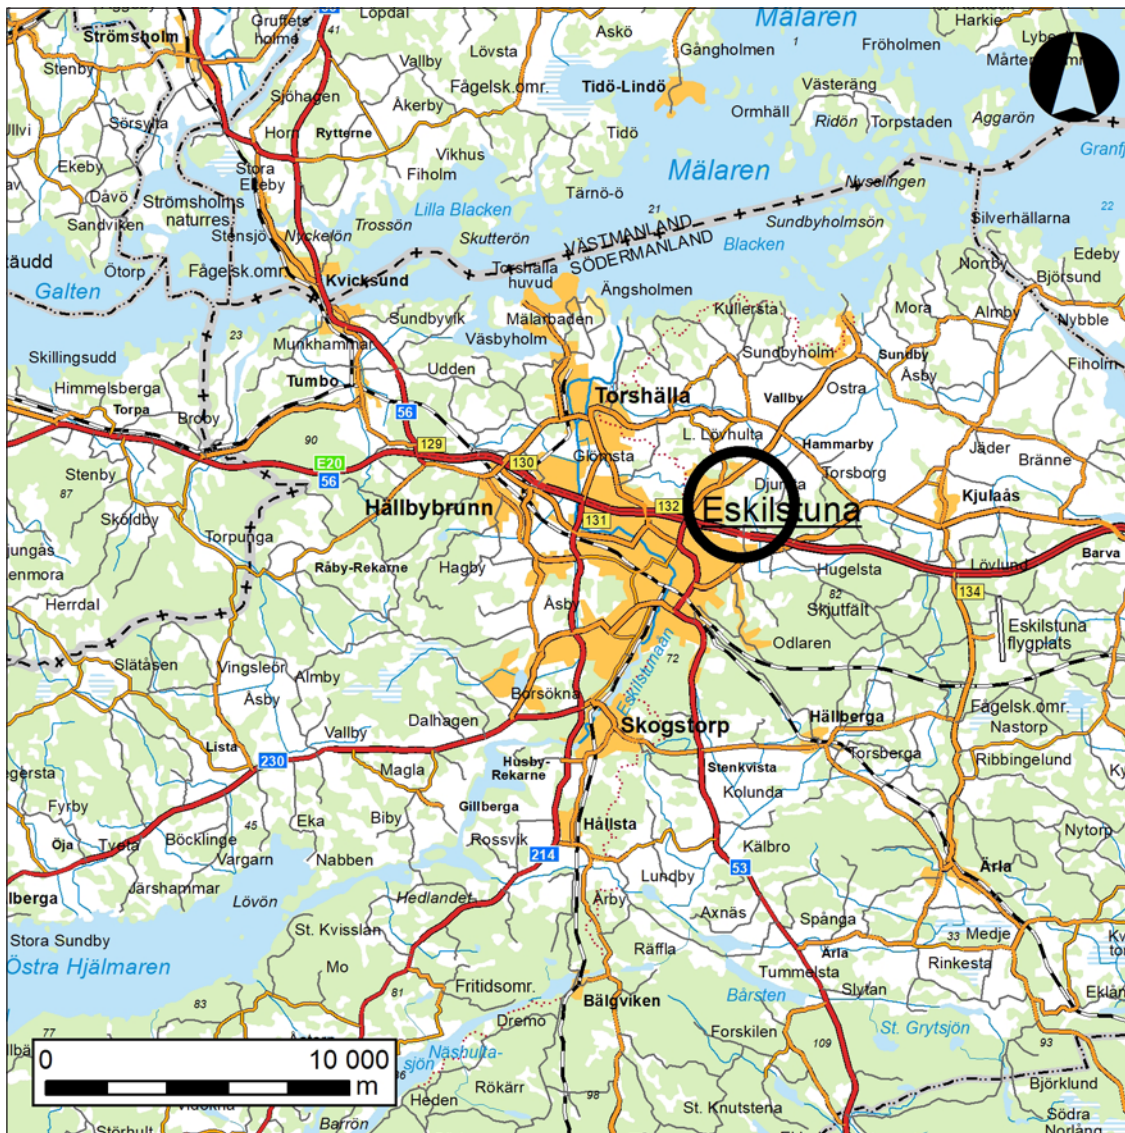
Mälaren
Strömsholm
Gruftets holme
Lopdal
Askö
Gångholmen
Fröholmen
Harkie
Lybo
Stenby
Vallby
Lövsta
Fågelsk.omr.
Tidö-Lindö
Mårte
Sjöhagen
Åkerby
Västeräng
Ullvi
Sörsyta
Hor
Rytterne
Tidö
Ormhäll
Ridön
Torpstaden
Aggarön
Vikhus
Granf
Ekeby
Stora Ekeby
Fiholm
Mälaren
Nyselingen
Dåvö
Strömsholms naturres.
Tärnö-ö
Trossön
Lilla Blacken
21
Silverhällarna
Sandviken
Stensjö
Nyckelön
Skutterön
VÄSTMANLAND
SÖDERMANLAND
Sundbyholmsön
22
Blacken
Edeby
äudd
Otorp
Fågelsk.omr.
Kvicksund
Torshälla huvud
Norrby
Björsund
Galten
Ängsholmen
Kullersta
Mora
Almby
Nybble
23
Sundbyvik
Mälarbaden
Skillingsudd
Munkhammar
Väsbyholm
Sundbyholm
Sundby
Fiholm
Åsby
Himmelsberga
Tumbo
Udden
Torshälla
Vallby
Ostra
Torpa
Broby
56
L. Lövhulta
Hammarby
90
129
Glömsta
Jäder
Stenby
E20
130
Djurvuta
Torsborg
Bränne
87
56
Hällbybrunn
132
Eskilstuna
Kjulaås
Sköldby
131
Torpunga
Barva
jungås
Råby-Rekarne
Hagby
Hugelsta
Lövlund
enmora
Åsby
82
Skjutfält
134
Herrdal
Eskilstuna flygplats
Odlaren
Eskilstunaån
72
Slätasen
Vingsleör
Almby
Fågelsk.omr.
Åsby
Borsökna
Nastorp
Skogstorp
Hällberga
Lista
Dalhagen
Vallby
Torsberga
ersta
230
Husby-Rekarne
Magla
Stenkvista
Ribbingelund
Ky
Kolunda
Fyrby
Gillberga
Biby
45
Eka
Hållsta
Nytorp
Öja
Tveta
Böcklinge
Rossvik
Kälbro
Vargarn
Nabben
214
Ärla
53
Järshammar
Lundby
lberga
Lövön
Hedlandet
Årby
Axnäs
Spånga
Stora Sundby
St. Kvisslan
33
Medje
Ärla
Östra Hjälmaren
Mo
Räffla
Rinkesta
Tummelsta
81
Fritidsomr.
Slytan
Ekla
83
Bälgviken
Bärsten
Dremo
Forskilen
St. Grytsjön
77
Näshulta-sjön
109
93
lbå
0
10 000
m
Rökärr
Björklund
98
Heden
St. Knutstena
Södra Norrlång
Störhult
Barrön